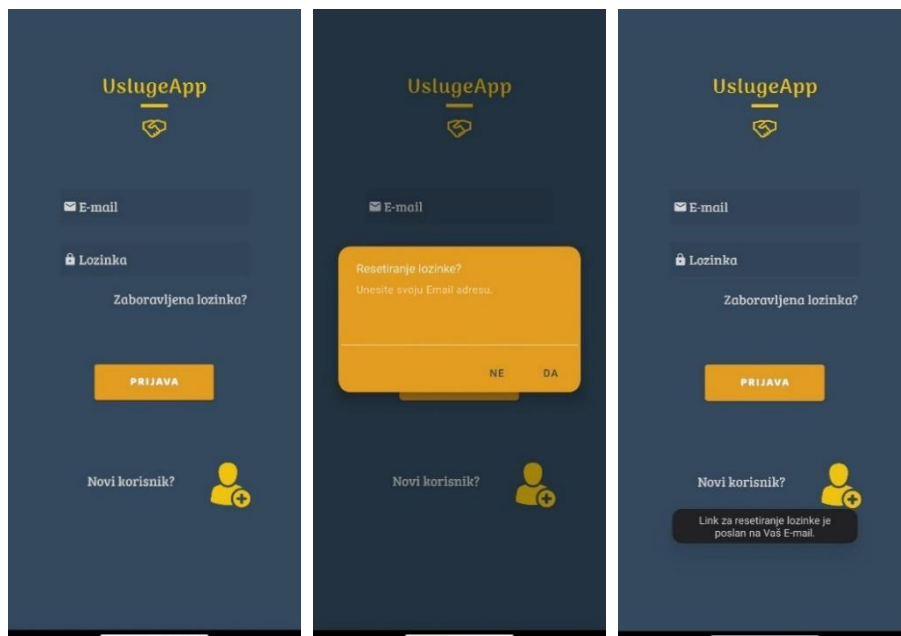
UslugeApp

E-mail

Lozinka

Zaboravljena lozinka?

PRIJAVA

Novi korisnik?

UslugeApp

E-mail

Resetiranje lozinke?

Unesite svoju Email adresu.

NE DA

Novi korisnik?

UslugeApp

E-mail

Lozinka

Zaboravljena lozinka?

PRIJAVA

Novi korisnik?

Link za resetiranje lozinke je poslan na Vaš E-mail.